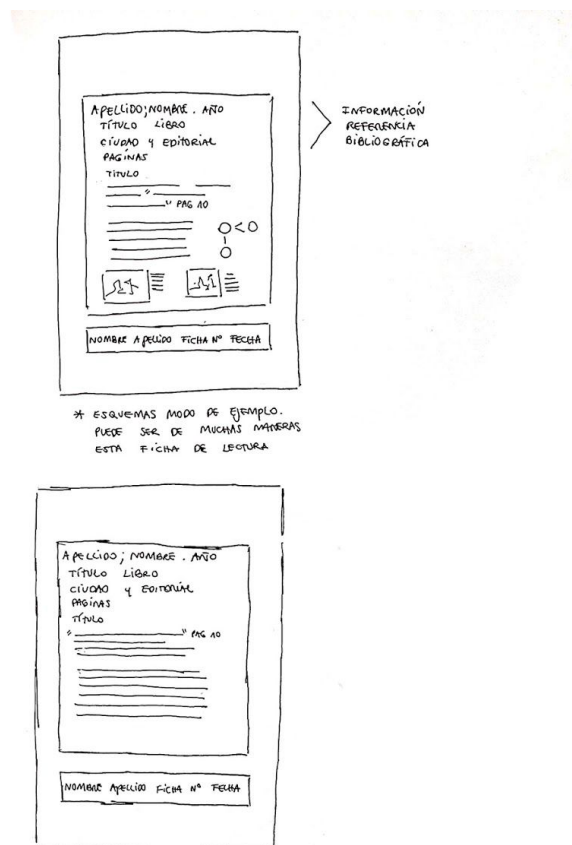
APELLIDO; NOMBRE. AÑO
TÍTULO LIBRO
CIUDAD Y EDITORIAL
PÁGINAS
TÍTULO

" PAG 10

INFORMACIÓN
REFERENCIA
BIBLIOGRÁFICA

NOMBRE APELLIDO FICHA Nº FECHA

* ESQUEMAS MODO DE EJEMPLO.
PUEDE SER DE MUCHAS MANERAS
ESTA FICHA DE LECTURA

APELLIDO; NOMBRE. AÑO
TÍTULO LIBRO
CIUDAD Y EDITORIAL
PÁGINAS
TÍTULO
" " PAG 10

NOMBRE APELLIDO FICHA Nº FECHA